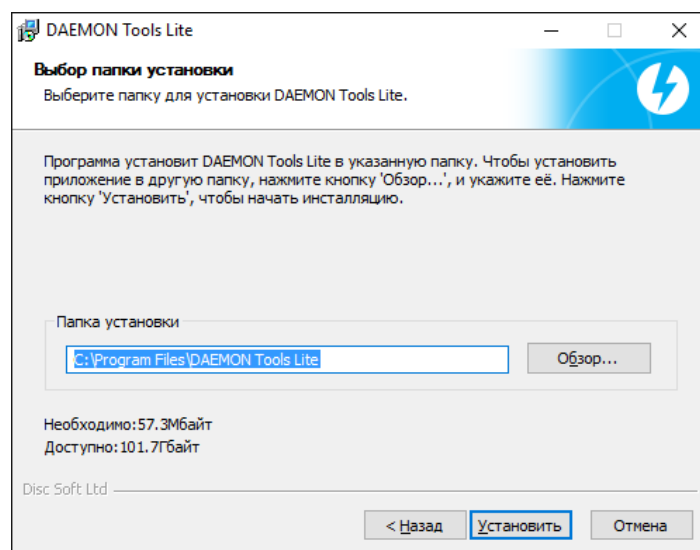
DAEMON Tools Lite

Выбор папки установки

Выберите папку для установки DAEMON Tools Lite.

Программа установит DAEMON Tools Lite в указанную папку. Чтобы установить приложение в другую папку, нажмите кнопку 'Обзор...', и укажите её. Нажмите кнопку 'Установить', чтобы начать инсталляцию.

Папка установки

C:\Program Files\DAEMON Tools Lite

Обзор...

Необходимо:57.3Мбайт
Доступно:101.7Гбайт

Disc Soft Ltd

< Назад

Установить

Отмена